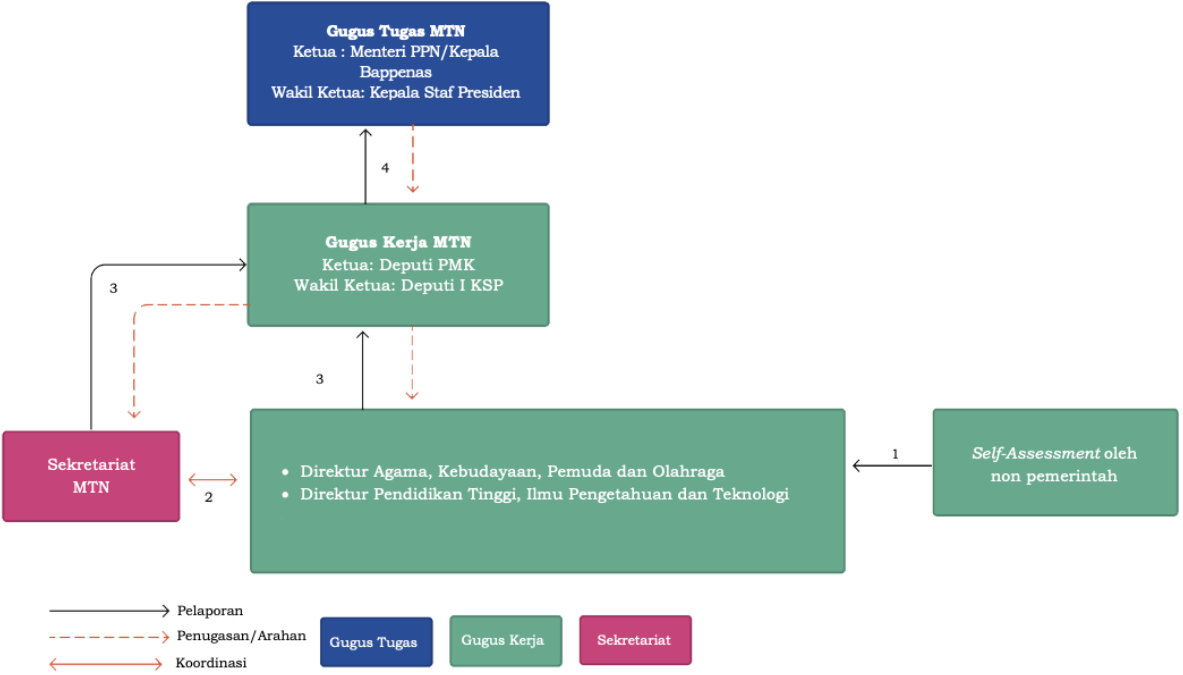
Gugus Tugas MTN
Ketua : Menteri PPN/Kepala Bappenas
Wakil Ketua: Kepala Staf Presiden

4

Gugus Kerja MTN
Ketua: Deputi PMK
Wakil Ketua: Deputi I KSP

3

3

Sekretariat MTN

2

- Direktur Agama, Kebudayaan, Pemuda dan Olahraga
- Direktur Pendidikan Tinggi, Ilmu Pengetahuan dan Teknologi

1

*Self-Assessment* oleh non pemerintah

Pelaporan
Penugasan/Arahan
Koordinasi

Gugus Tugas
Gugus Kerja
Sekretariat